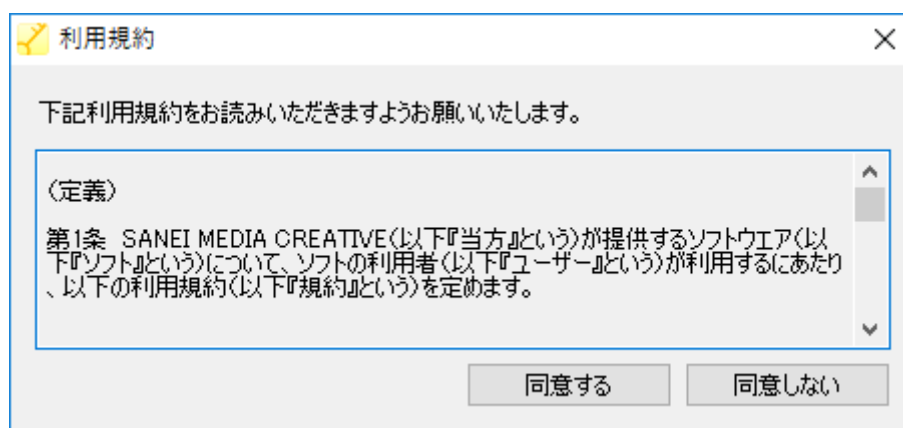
利用規約

下記利用規約をお読みいただきますようお願いいたします。

（定義）

第1条　SANEI MEDIA CREATIVE（以下『当方』という）が提供するソフトウエア（以下『ソフト』という）について、ソフトの利用者（以下『ユーザー』という）が利用するにあたり、以下の利用規約（以下『規約』という）を定めます。

同意する　同意しない